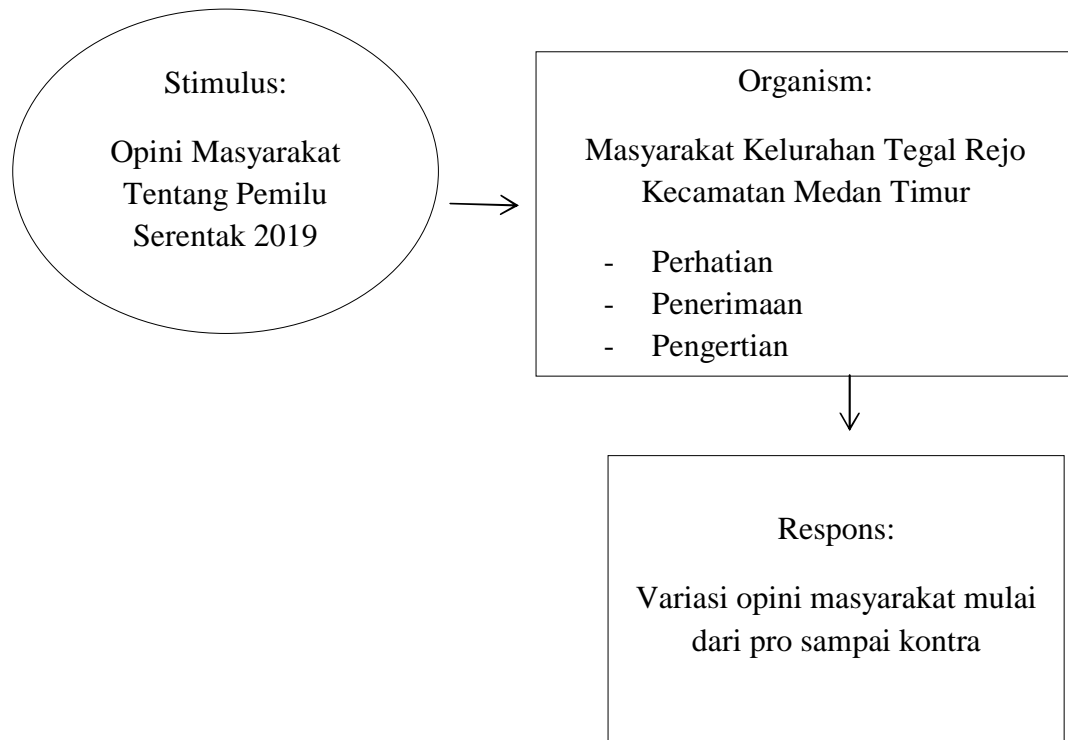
Stimulus:

Opini Masyarakat Tentang Pemilu Serentak 2019

Organism:

Masyarakat Kelurahan Tegal Rejo Kecamatan Medan Timur

- Perhatian
- Penerimaan
- Pengertian

Respons:

Variasi opini masyarakat mulai dari pro sampai kontra